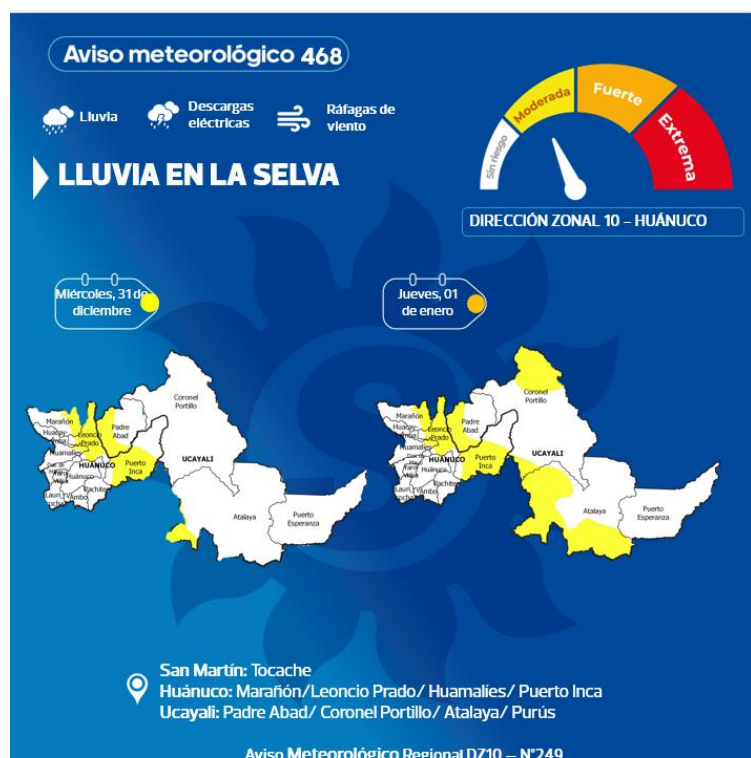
Aviso meteorológico 468

Lluvia

Descargas eléctricas

Ráfagas de viento

LLUVIA EN LA SELVA

Sin riesgo

Moderada

Fuerte

Extrema

DIRECCIÓN ZONAL 10 – HUÁNUCO

Miércoles, 31 de diciembre

Jueves, 01 de enero

Marañón
Huacaybamba
Leoncio Prado
Padre Abad
Huamalíes
HUÁNUCO
Puerto Inca
Dos de Mayo
Pachitea
Ambo
Lauricocha
Yarowilca
Coronel Portillo
UCAYALI
Atalaya
Puerto Esperanza

Marañón
Huacaybamba
Leoncio Prado
Padre Abad
Huamalíes
HUÁNUCO
Puerto Inca
Pachitea
Ambo
Lauricocha
Coronel Portillo
UCAYALI
Atalaya
Puerto Esperanza

San Martín: Tocache
Huánuco: Marañón/Leoncio Prado/ Huamalíes/ Puerto Inca
Ucayali: Padre Abad/ Coronel Portillo/ Atalaya/ Purús

Aviso Meteorológico Regional DZ10 – N°249